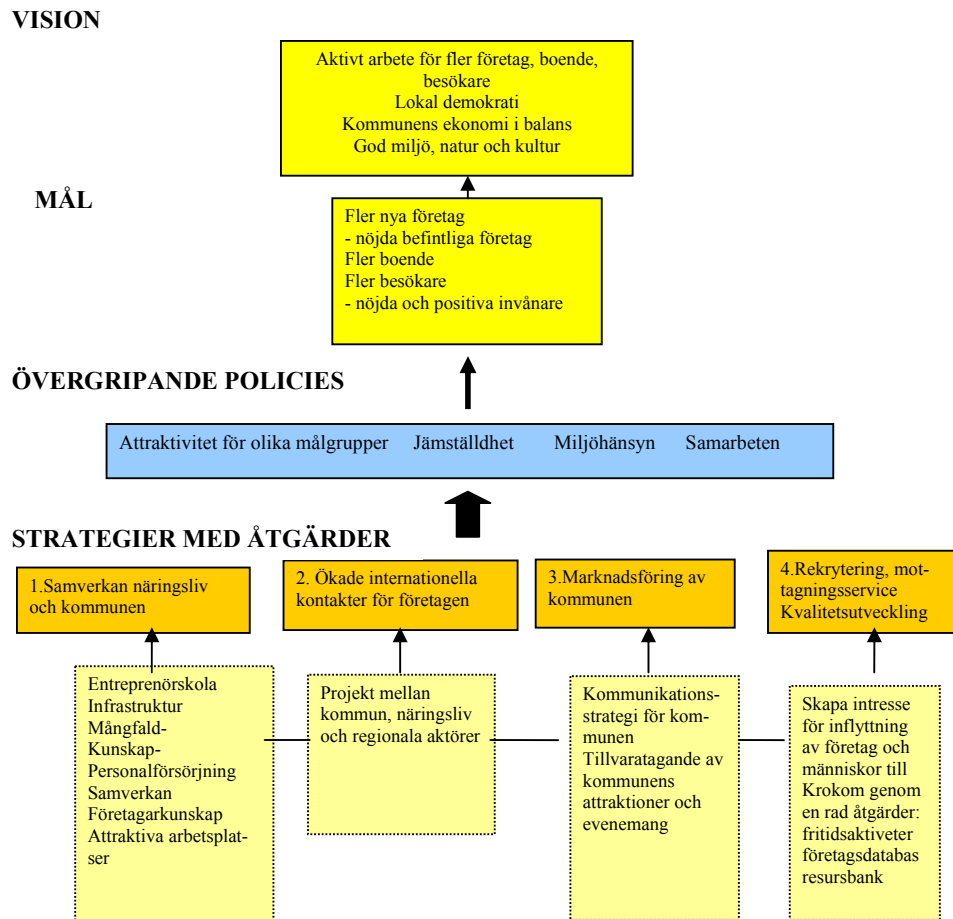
VISION

Aktivt arbete för fler företag, boende, besökare
Lokal demokrati
Kommunens ekonomi i balans
God miljö, natur och kultur

MÅL

Fler nya företag
- nöjda befintliga företag
Fler boende
Fler besökare
- nöjda och positiva invånare

ÖVERGRIPANDE POLICIES

Attraktivitet för olika målgrupper Jämställdhet Miljöhänsyn Samarbeten

STRATEGIER MED ÅTGÄRDER

1.Samverkan näringsliv och kommunen

2. Ökade internationella kontakter för företagen

3.Marknadsföring av kommunen

4.Rekrytering, mottagningsservice Kvalitetsutveckling

Entreprenörskola
Infrastruktur
Mångfald-
Kunskap-
Personalförsörjning
Samverkan
Företagarkunskap
Attraktiva arbetsplatser

Projekt mellan kommun, näringsliv och regionala aktörer

Kommunikationsstrategi för kommunen
Tillvaratagande av kommunens attraktioner och evenemang

Skapa intresse för inflyttning av företag och människor till Krokom genom en rad åtgärder:
fritidsaktiveter
företagsdatabas
resursbank